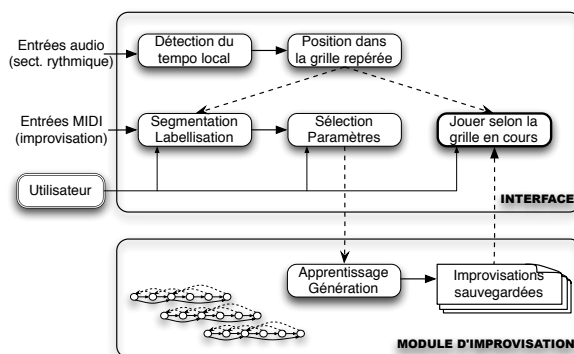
Entrées audio
(sect. rythmique)

Détection du
tempo local

Position dans
la grille repérée

Entrées MIDI
(improvisation)

Segmentation
Labellisation

Sélection
Paramètres

Jouer selon la
grille en cours

Utilisateur

INTERFACE

Apprentissage
Génération

Improvisations
sauvegardées

MODULE D'IMPROVISATION